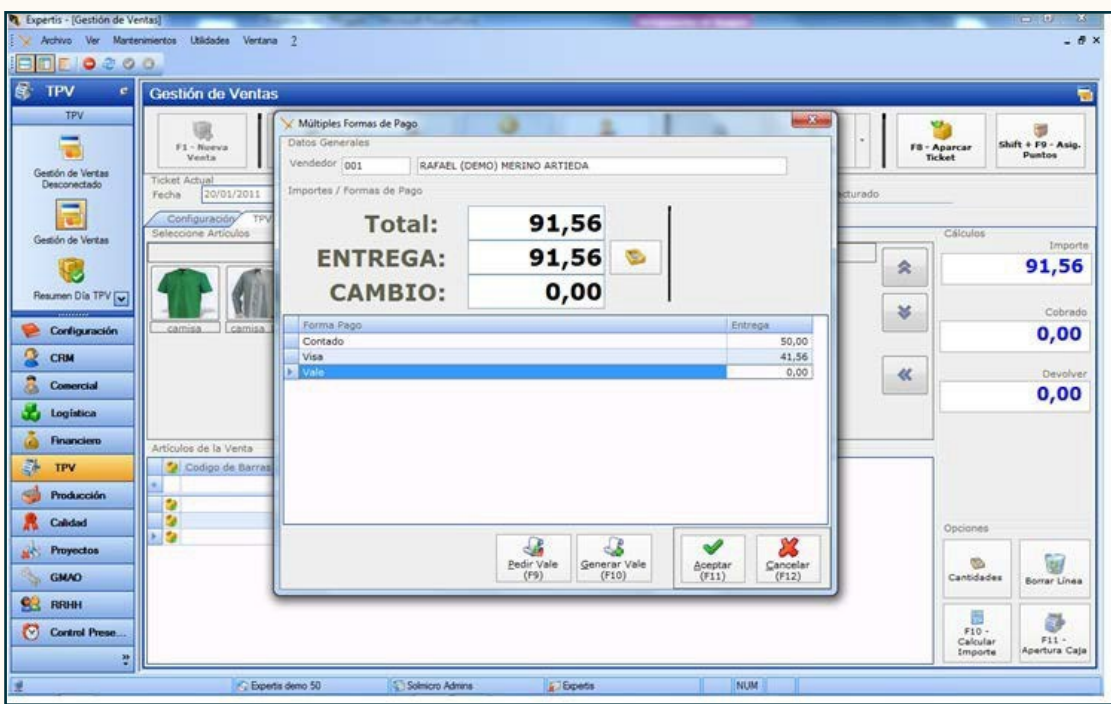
Expertis - [Gestión de Ventas]

Archivo Ver Mantenimientos Utilidades Ventana ?

TPV

TPV

Gestión de Ventas Desconectado

Gestión de Ventas

Resumen Día TPV

Configuración

CRM

Comercial

Logística

Financiero

TPV

Producción

Calidad

Proyectos

GMAO

RRHH

Control Prese...

Gestión de Ventas

F1 - Nueva Venta

Ticket Actual

Fecha 20/01/2011

Configuración TPV

Seleccione Artículos

camisa camisa

Artículos de la Venta

Codigo de Barras

F8 - Aparcar Ticket

Shift + F9 - Asig. Puntos

cturado

Cálculos

Importe

91,56

Cobrado

0,00

Devolver

0,00

Opciones

Cantidades

Borrar Línea

F10 - Calcular Importe

F11 - Apertura Caja

Múltiples Formas de Pago

Datos Generales

Vendedor 001 RAFAEL (DEMO) MERINO ARTIEDA

Importes / Formas de Pago

Total: 91,56

ENTREGA: 91,56

CAMBIO: 0,00

| Forma Pago | Entrega |
|---|---|
| Contado | 50,00 |
| Visa | 41,56 |
| Vale | 0,00 |

Pedir Vale (F9)

Generar Vale (F10)

Aceptar (F11)

Cancelar (F12)

Expertis demo 50

Solmicro Admins

Expertis

NUM